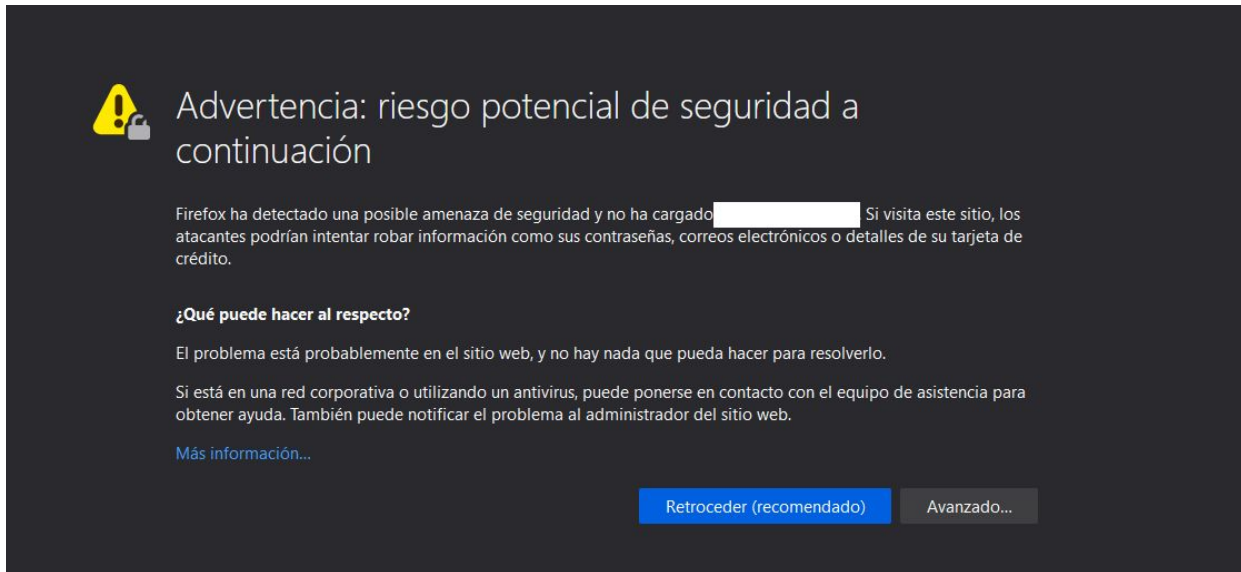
Advertencia: riesgo potencial de seguridad a continuación

Firefox ha detectado una posible amenaza de seguridad y no ha cargado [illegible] Si visita este sitio, los atacantes podrían intentar robar información como sus contraseñas, correos electrónicos o detalles de su tarjeta de crédito.

¿Qué puede hacer al respecto?

El problema está probablemente en el sitio web, y no hay nada que pueda hacer para resolverlo.

Si está en una red corporativa o utilizando un antivirus, puede ponerse en contacto con el equipo de asistencia para obtener ayuda. También puede notificar el problema al administrador del sitio web.

Más información…

Retroceder (recomendado)

Avanzado…